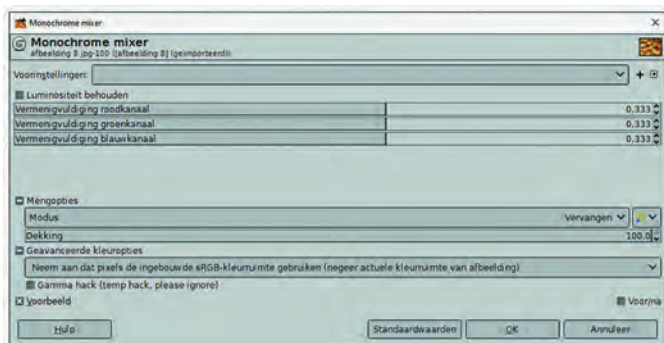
Monochrome mixer

Monochrome mixer
afbeelding 8.jpg-100 ([afbeelding 8] (geïmporteerd))

Voorinstellingen:

Luminositeit behouden

| Vermenigvuldiging roodkanaal | 0,333 |
|---|---|
| Vermenigvuldiging groenkanaal | 0,333 |
| Vermenigvuldiging blauwkanaal | 0,333 |

Mengopties
Modus Vervangen
Dekking 100,0

Geavanceerde kleuropties
Neem aan dat pixels de ingebouwde sRGB-kleurruimte gebruiken (negeer actuele kleurruimte van afbeelding)
Gamma hack (temp hack, please ignore)

Voorbeeld
Voor/na

Hulp
Standaardwaarden
OK
Annuleer